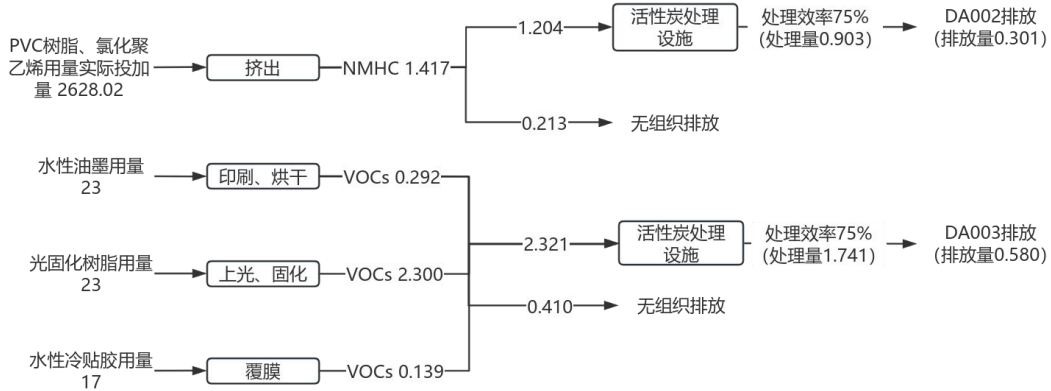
PVC树脂、氯化聚乙烯用量实际投加量 2628.02

挤出

NMHC 1.417

1.204

活性炭处理设施

处理效率75%
(处理量0.903)

DA002排放
(排放量0.301)

0.213

无组织排放

水性油墨用量
23

印刷、烘干

VOCs 0.292

光固化树脂用量
23

上光、固化

VOCs 2.300

2.321

活性炭处理设施

处理效率75%
(处理量1.741)

DA003排放
(排放量0.580)

0.410

无组织排放

水性冷贴胶用量
17

覆膜

VOCs 0.139